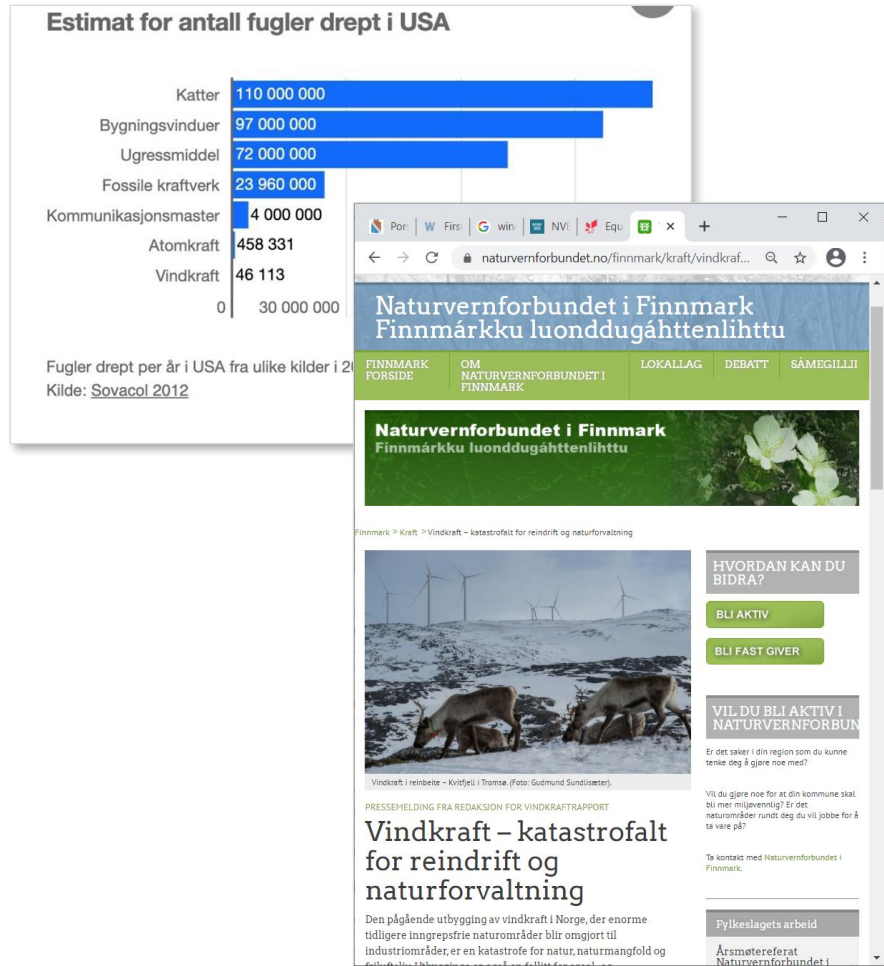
Estimat for antall fugler drept i USA

Katter 110 000 000
Bygningsvinduer 97 000 000
Ugressmiddel 72 000 000
Fossile kraftverk 23 960 000
Kommunikasjonsmaster 4 000 000
Atomkraft 458 331
Vindkraft 46 113

0 30 000 000

Fugler drept per år i USA fra ulike kilder i 2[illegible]
Kilde: Sovacol 2012

Por | W Firs | G win | NVI | Equ | ×  +

naturvernforbundet.no/finnmark/kraft/vindkraf...

Naturvernforbundet i Finnmark
Finnmárkku luonddugáhttenlihttu

FINNMARK FORSIDE | OM NATURVERNFORBUNDET I FINNMARK | LOKALLAG | DEBATT | SÁMEGILLII

Naturvernforbundet i Finnmark
Finnmárkku luonddugáhttenlihttu

Finnmark > Kraft > Vindkraft – katastrofalt for reindrift og naturforvaltning

Vindkraft i reinbeite – Kvitfjell i Tromsø. (Foto: Gudmund Sundlisæter).

PRESSEMELDING FRA REDAKSJON FOR VINDKRAFTRAPPORT

Vindkraft – katastrofalt for reindrift og naturforvaltning

Den pågående utbygging av vindkraft i Norge, der enorme tidligere inngrepsfrie naturområder blir omgjort til industriområder, er en katastrofe for natur, naturmangfold og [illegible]

HVORDAN KAN DU BIDRA?

BLI AKTIV

BLI FAST GIVER

VIL DU BLI AKTIV I NATURVERNFORBUN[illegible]

Er det saker i din region som du kunne tenke deg å gjøre noe med?

Vil du gjøre noe for at din kommune skal bli mer miljøvennlig? Er det naturområder rundt deg du vil jobbe for å ta vare på?

Ta kontakt med Naturvernforbundet i Finnmark.

Fylkeslagets arbeid

Årsmøtereferat Naturvernforbundet i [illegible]